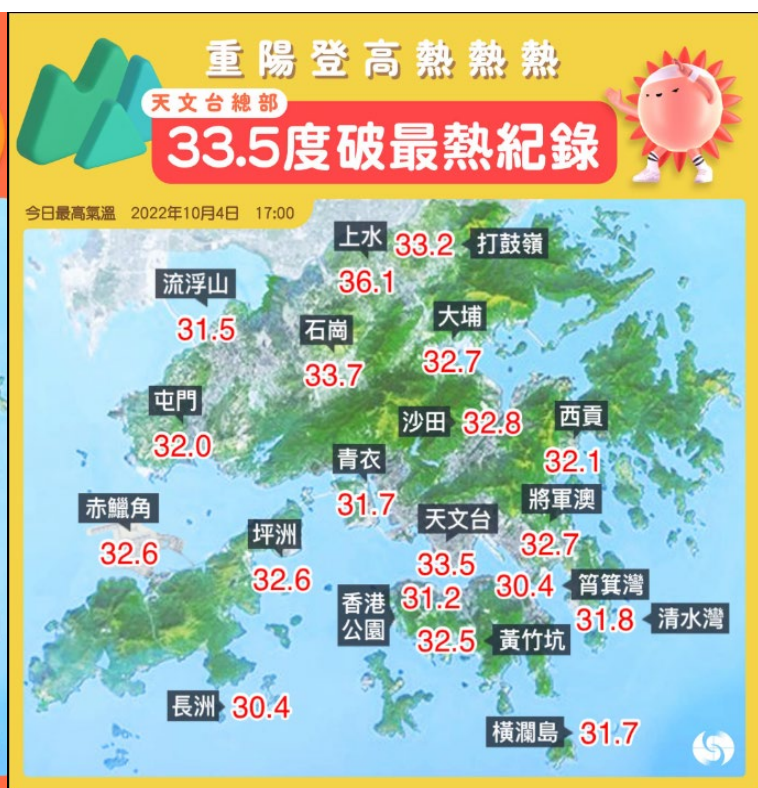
重陽登高熱熱熱

天文台總部
33.5度破最熱紀錄

今日最高氣溫 2022年10月4日 17:00

上水 33.2 打鼓嶺
36.1
流浮山
31.5
石崗
33.7
大埔
32.7
屯門
32.0
沙田 32.8
西貢
32.1
青衣
31.7
赤鱲角
32.6
坪洲
32.6
天文台
33.5
將軍澳
32.7
30.4 筲箕灣
香港公園 31.2
31.8 清水灣
32.5 黃竹坑
長洲 30.4
橫瀾島 31.7